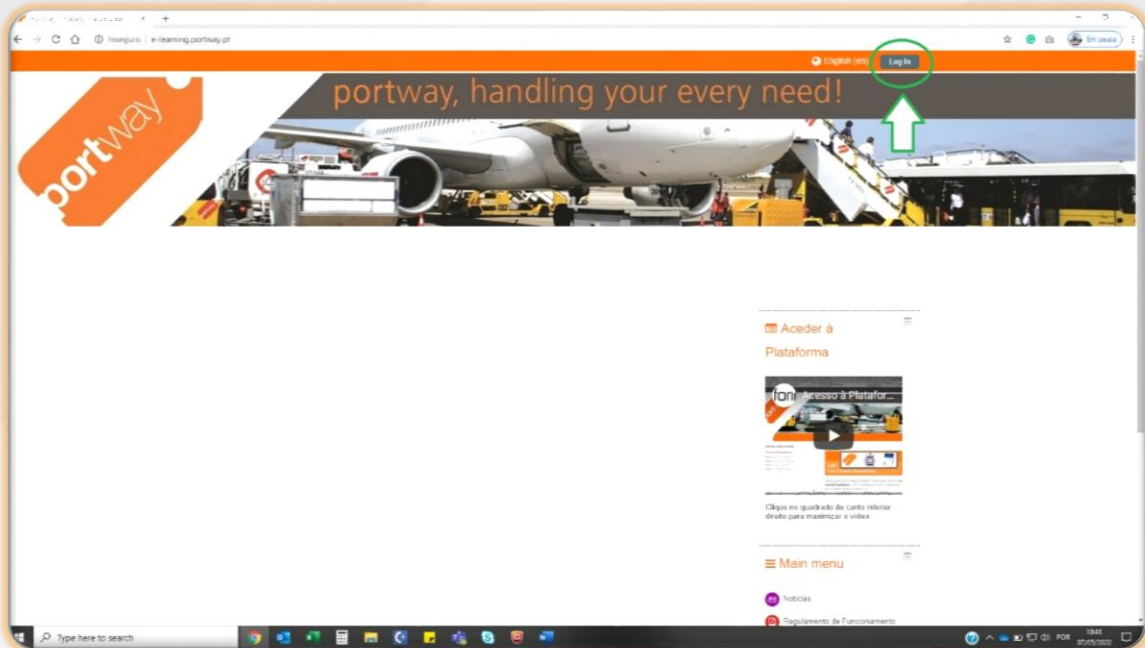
Inseguro | e-learning.portway.pt

Em pausa

English (en) Log In

portway

portway, handling your every need!

Aceder à Plataforma

Acesso à Platafor...

Clique no quadrado do canto inferior direito para maximizar o vídeo

Main menu

Notícias

Regulamento de Funcionamento

Type here to search

POR

18:41
07/05/2020